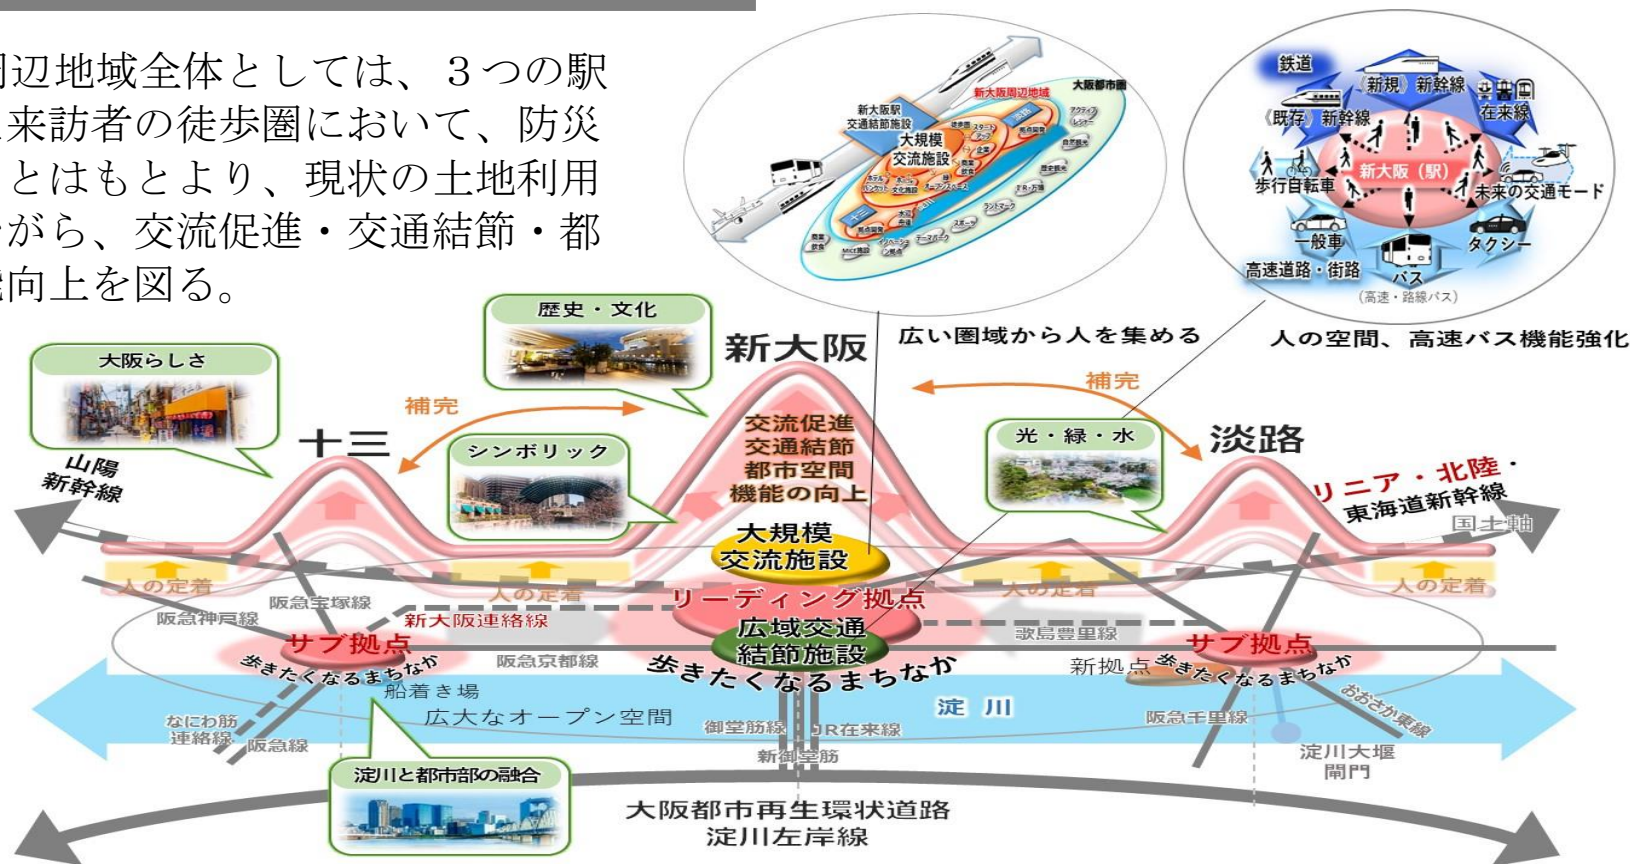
周辺地域全体としては、３つの駅
来訪者の徒歩圏において、防災
とはもとより、現状の土地利用
がら、交流促進・交通結節・都
向上を図る。

新大阪駅
交通結節施設
大規模
交流施設
新大阪周辺地域
大阪都市圏

鉄道
《新規》新幹線
《既存》新幹線
在来線
新大阪（駅）
歩行自転車
未来の交通モード
一般車
タクシー
高速道路・街路
バス
（高速・路線バス）

広い圏域から人を集める
人の空間、高速バス機能強化

歴史・文化
大阪らしさ
新大阪
補完
補完
十三
シンボリック
交流促進
交通結節
都市空間
機能の向上
光・緑・水
淡路
山陽
新幹線
リニア・北陸・
東海道新幹線
国土軸
大規模
交流施設
人の定着
人の定着
人の定着
人の定着
阪急宝塚線
阪急神戸線
新大阪連絡線
リーディング拠点
歌島豊里線
サブ拠点
広域交通
結節施設
サブ拠点
歩きたくなるまちなか
阪急京都線
歩きたくなるまちなか
新拠点
歩きたくなるまちなか
船着き場
淀　川
おおさか東線
なにわ筋
連絡線
阪急線
広大なオープン空間
御堂筋線
JR在来線
阪急千里線
新御堂筋
淀川大堰
閘門
淀川と都市部の融合
大阪都市再生環状道路
淀川左岸線